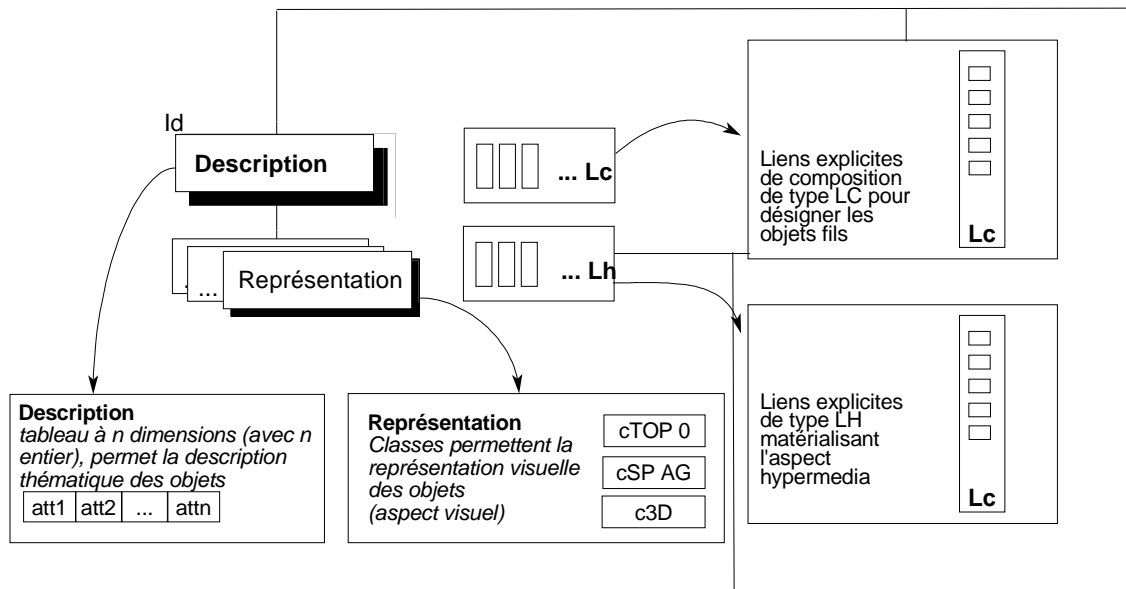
Id

Description

...

Représentation

... Lc

... Lh

Liens explicites de composition de type LC pour désigner les objets fils

Lc

Liens explicites de type LH matérialisant l'aspect hypermedia

Lc

**Description**
*tableau à n dimensions (avec n entier), permet la description thématique des objets*

| att1 | att2 | ... | attn |
|---|---|---|---|

**Représentation**
*Classes permettent la représentation visuelle des objets (aspect visuel)*

cTOP 0

cSP AG

c3D